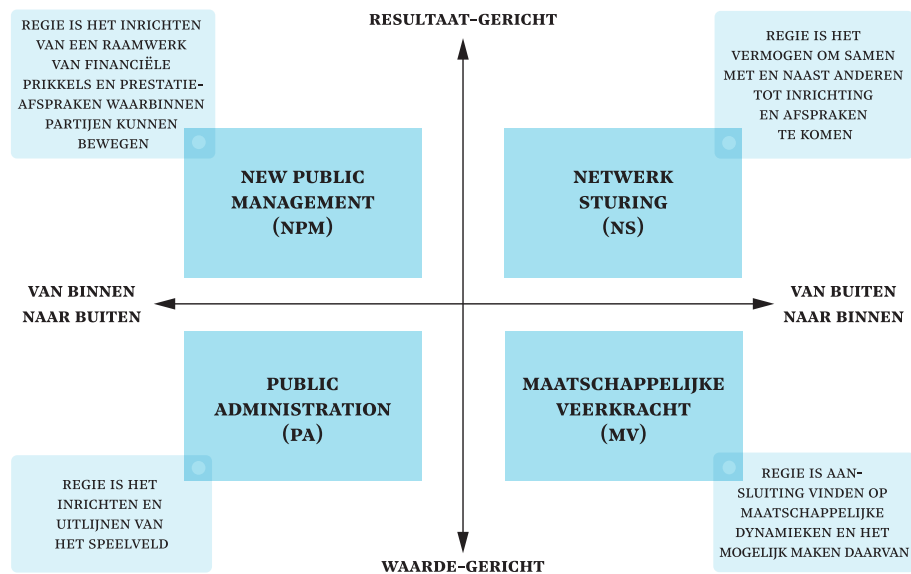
RESULTAAT–GERICHT

REGIE IS HET INRICHTEN VAN EEN RAAMWERK VAN FINANCIËLE PRIKKELS EN PRESTATIEAFSPRAKEN WAARBINNEN PARTIJEN KUNNEN BEWEGEN

REGIE IS HET VERMOGEN OM SAMEN MET EN NAAST ANDEREN TOT INRICHTING EN AFSPRAKEN TE KOMEN

NEW PUBLIC MANAGEMENT (NPM)

NETWERK STURING (NS)

VAN BINNEN NAAR BUITEN

VAN BUITEN NAAR BINNEN

PUBLIC ADMINISTRATION (PA)

MAATSCHAPPELIJKE VEERKRACHT (MV)

REGIE IS HET INRICHTEN EN UITLIJNEN VAN HET SPEELVELD

REGIE IS AANSLUITING VINDEN OP MAATSCHAPPELIJKE DYNAMIEKEN EN HET MOGELIJK MAKEN DAARVAN

WAARDE–GERICHT